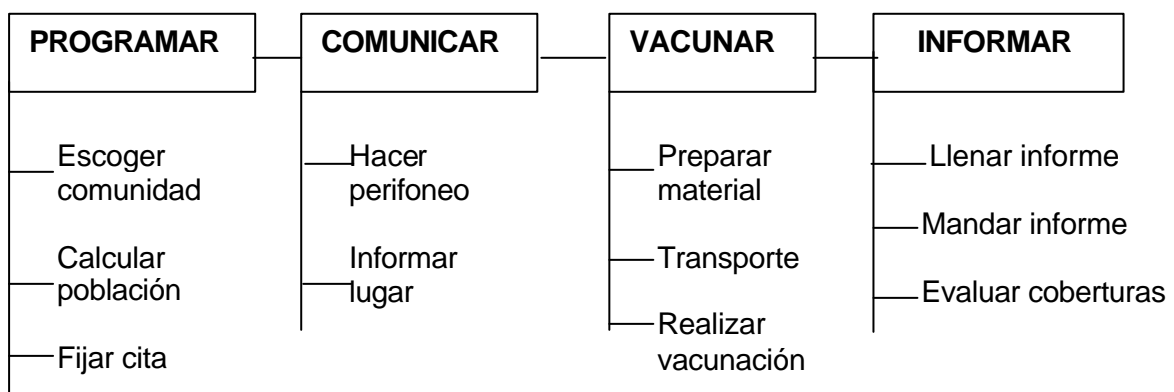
PROGRAMAR

Escoger comunidad

Calcular población

Fijar cita

COMUNICAR

Hacer perifoneo

Informar lugar

VACUNAR

Preparar material

Transporte

Realizar vacunación

INFORMAR

Llenar informe

Mandar informe

Evaluar coberturas